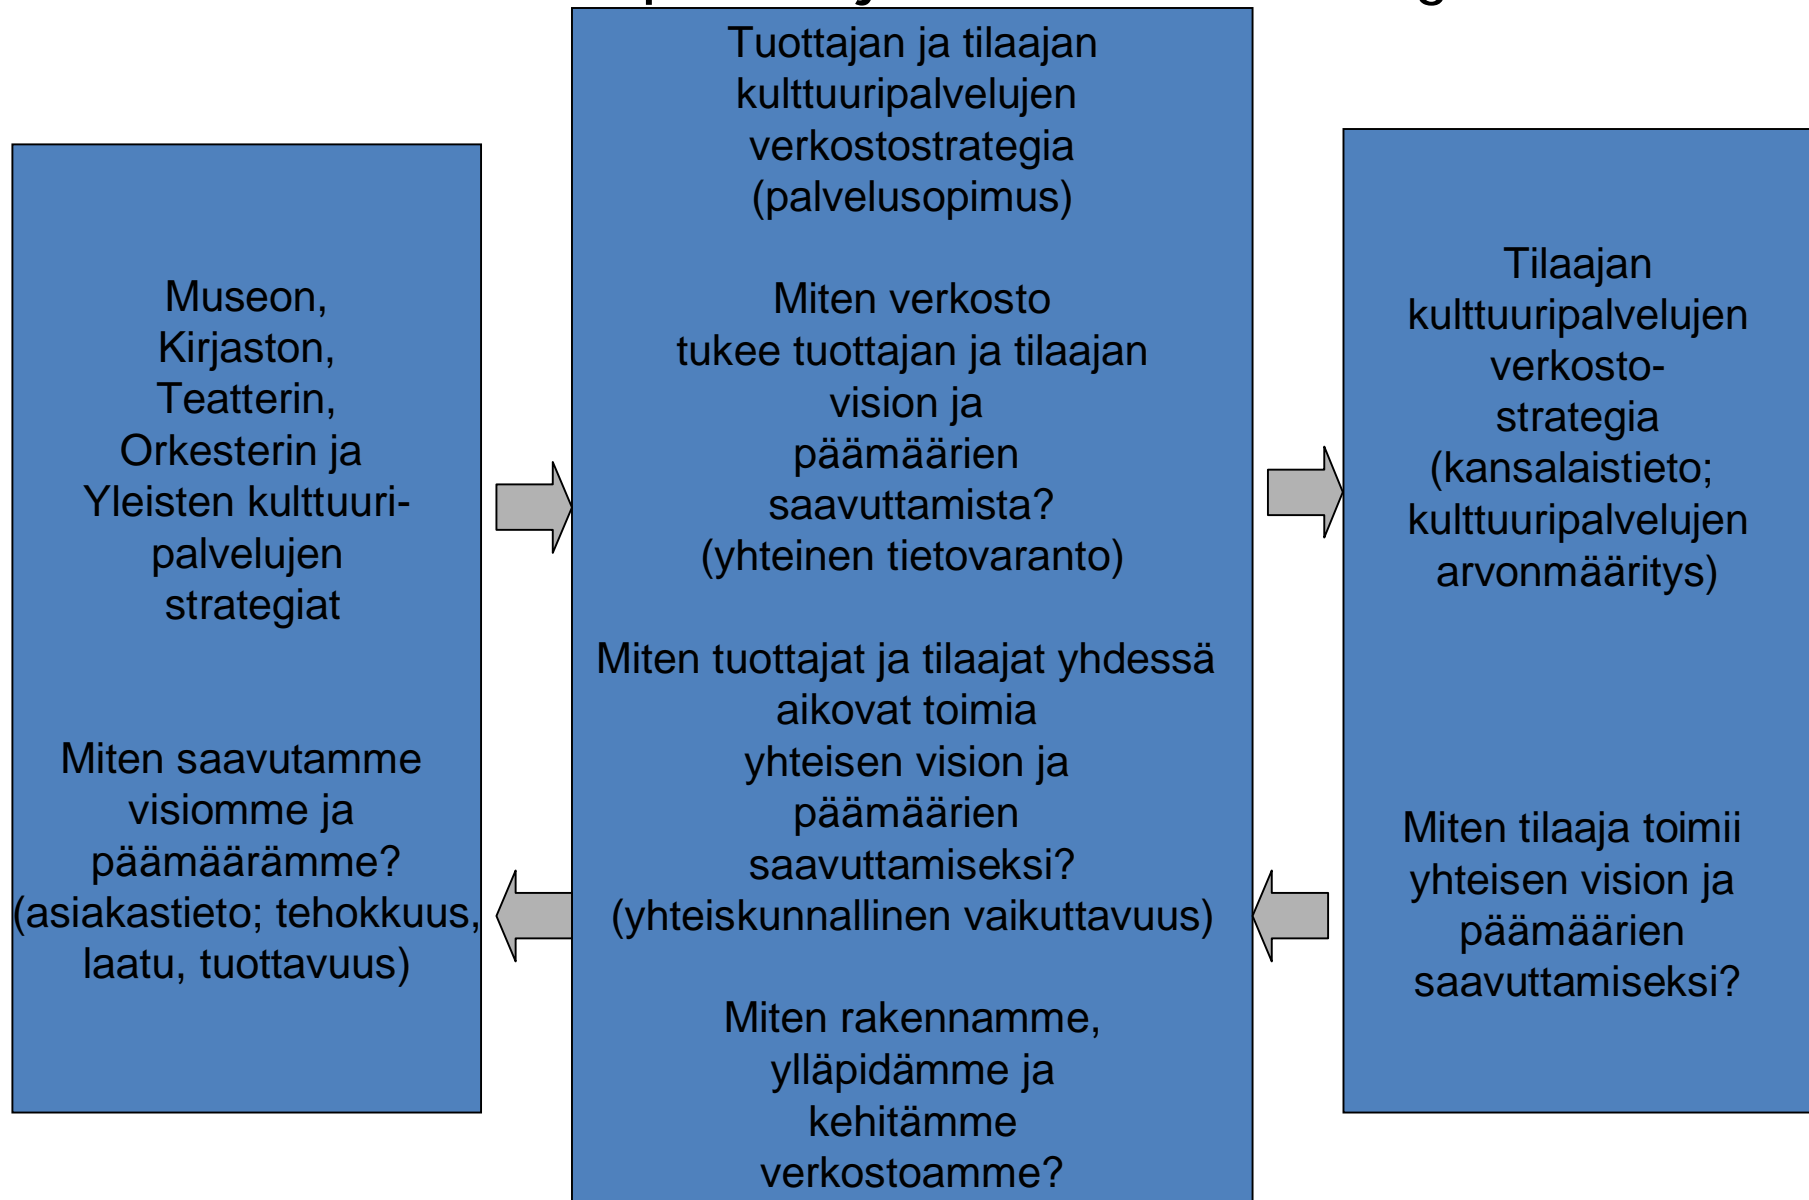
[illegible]

Museon, Kirjaston, Teatterin, Orkesterin ja Yleisten kulttuuripalvelujen strategiat

Miten saavutamme visiomme ja päämäärämme? (asiakastieto; tehokkuus, laatu, tuottavuus)

Tuottajan ja tilaajan kulttuuripalvelujen verkostostrategia (palvelusopimus)

Miten verkosto tukee tuottajan ja tilaajan vision ja päämäärien saavuttamista? (yhteinen tietovaranto)

Miten tuottajat ja tilaajat yhdessä aikovat toimia yhteisen vision ja päämäärien saavuttamiseksi? (yhteiskunnallinen vaikuttavuus)

Miten rakennamme, ylläpidämme ja kehitämme verkostoamme?

Tilaajan kulttuuripalvelujen verkosto-strategia (kansalaistieto; kulttuuripalvelujen arvonmääritys)

Miten tilaaja toimii yhteisen vision ja päämäärien saavuttamiseksi?